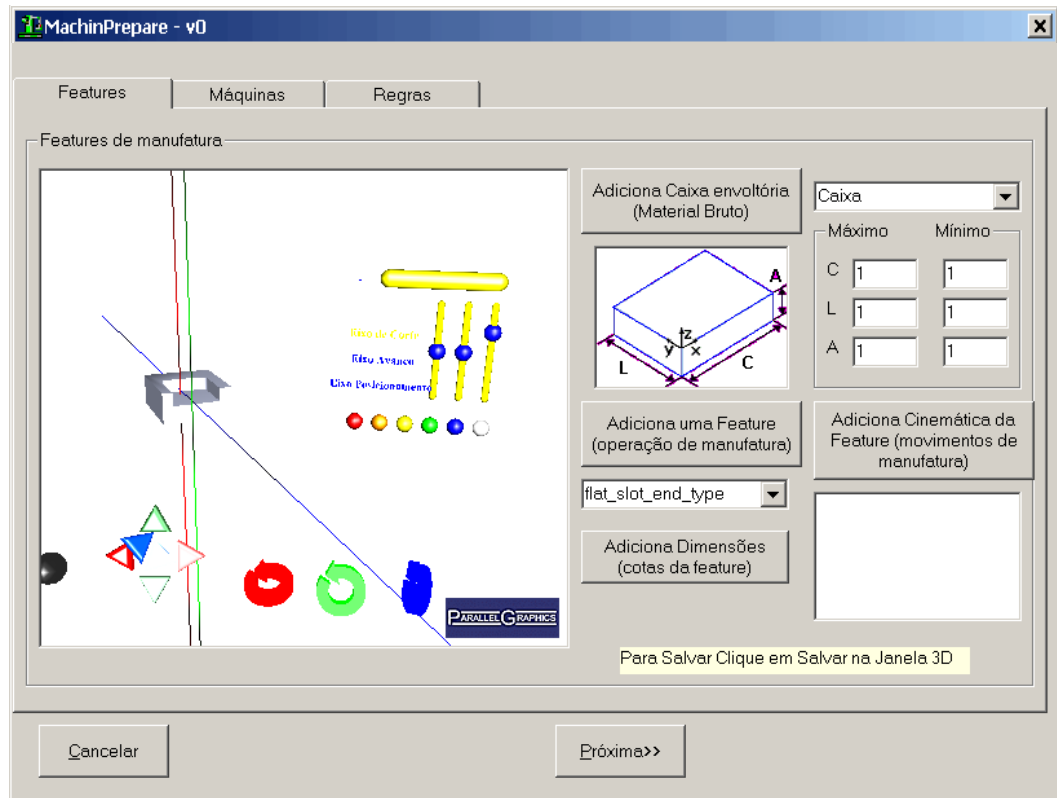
MachinPrepare - v0

Features | Máquinas | Regras

Features de manufatura

Eixo de Corte
Eixo Avanço
Eixo Posicionamento

PARALLELGRAPHICS

Adiciona Caixa envoltória (Material Bruto)

Caixa

Máximo | Mínimo
C 1 | 1
L 1 | 1
A 1 | 1

A
z
y
x
L
C

Adiciona uma Feature (operação de manufatura)

Adiciona Cinemática da Feature (movimentos de manufatura)

flat_slot_end_type

Adiciona Dimensões (cotas da feature)

Para Salvar Clique em Salvar na Janela 3D

Cancelar

Próxima>>